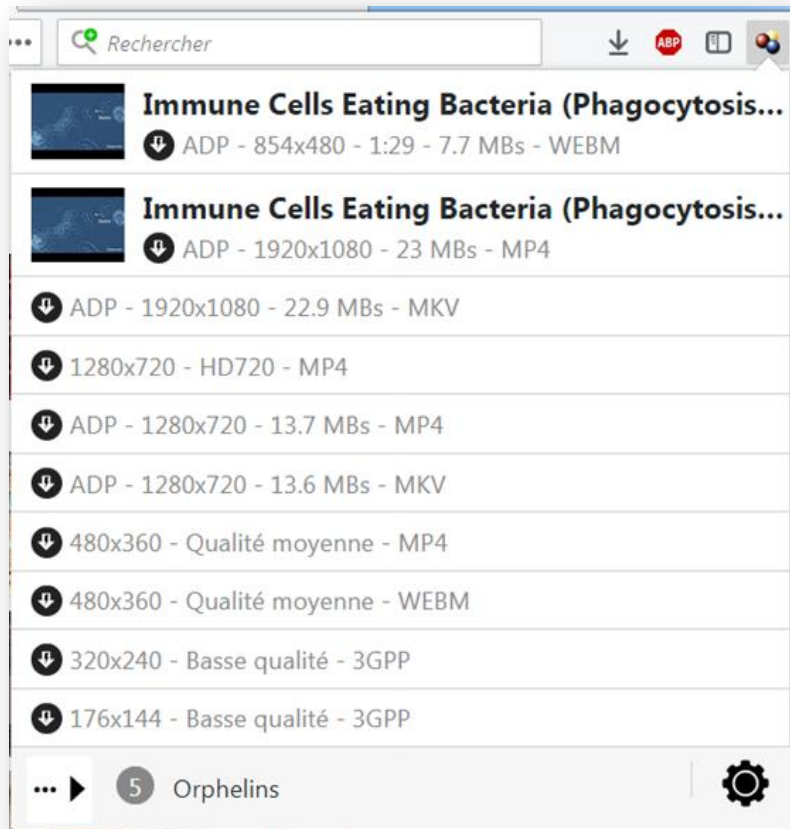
Rechercher

ABP

Immune Cells Eating Bacteria (Phagocytosis...
ADP - 854x480 - 1:29 - 7.7 MBs - WEBM

Immune Cells Eating Bacteria (Phagocytosis...
ADP - 1920x1080 - 23 MBs - MP4

ADP - 1920x1080 - 22.9 MBs - MKV

1280x720 - HD720 - MP4

ADP - 1280x720 - 13.7 MBs - MP4

ADP - 1280x720 - 13.6 MBs - MKV

480x360 - Qualité moyenne - MP4

480x360 - Qualité moyenne - WEBM

320x240 - Basse qualité - 3GPP

176x144 - Basse qualité - 3GPP

5 Orphelins